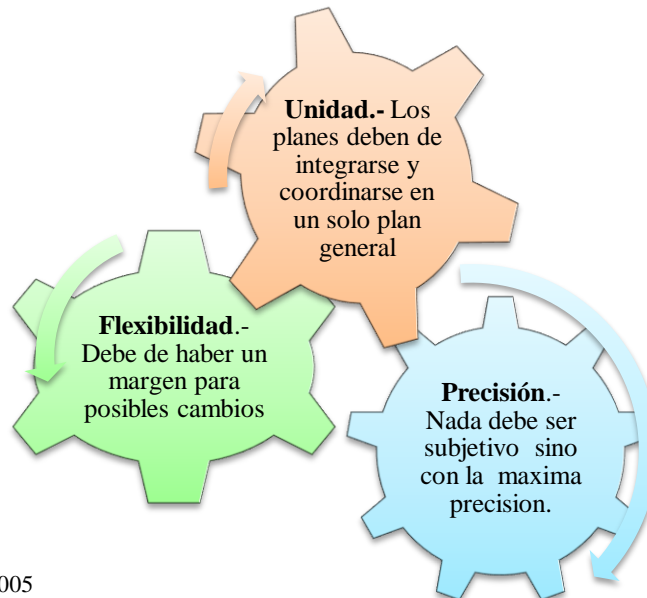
**Unidad.-** Los planes deben de integrarse y coordinarse en un solo plan general

**Flexibilidad**.- Debe de haber un margen para posibles cambios

**Precisión**.- Nada debe ser subjetivo sino con la maxima precision.

005